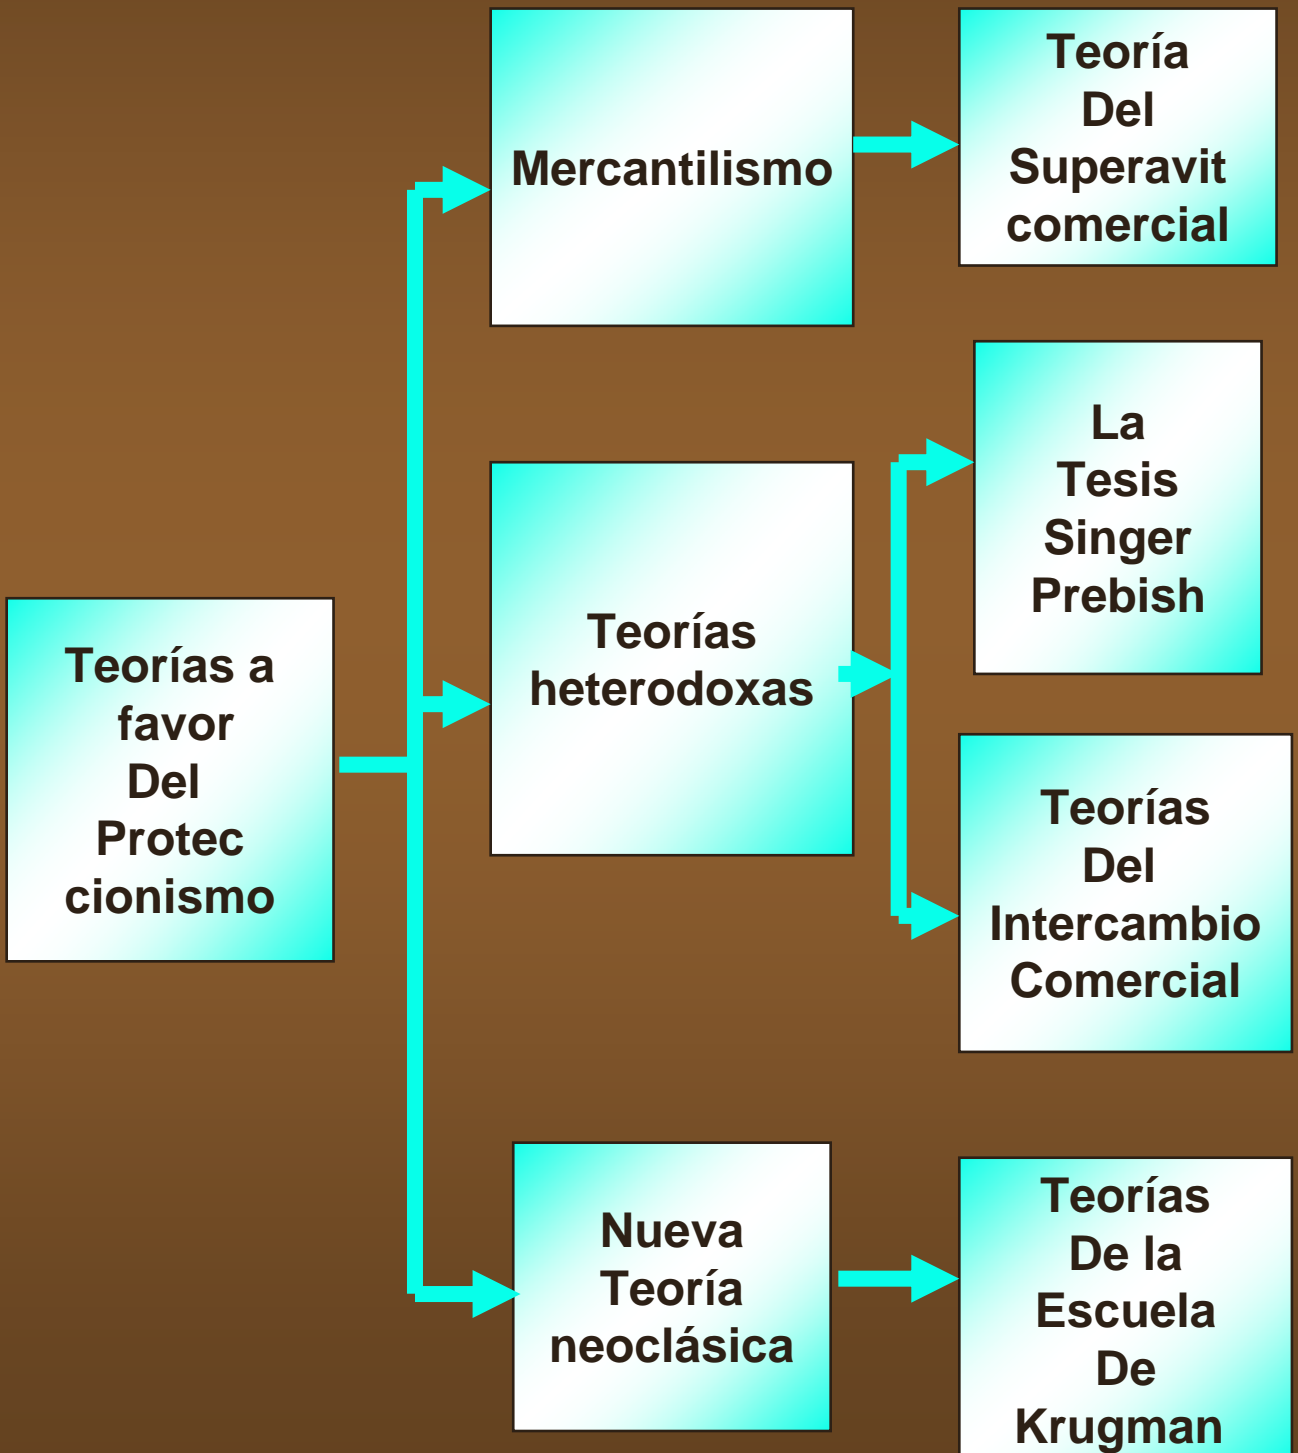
Teorías a favor Del Protec cionismo

Mercantilismo

Teoría Del Superavit comercial

Teorías heterodoxas

La Tesis Singer Prebish

Teorías Del Intercambio Comercial

Nueva Teoría neoclásica

Teorías De la Escuela De Krugman